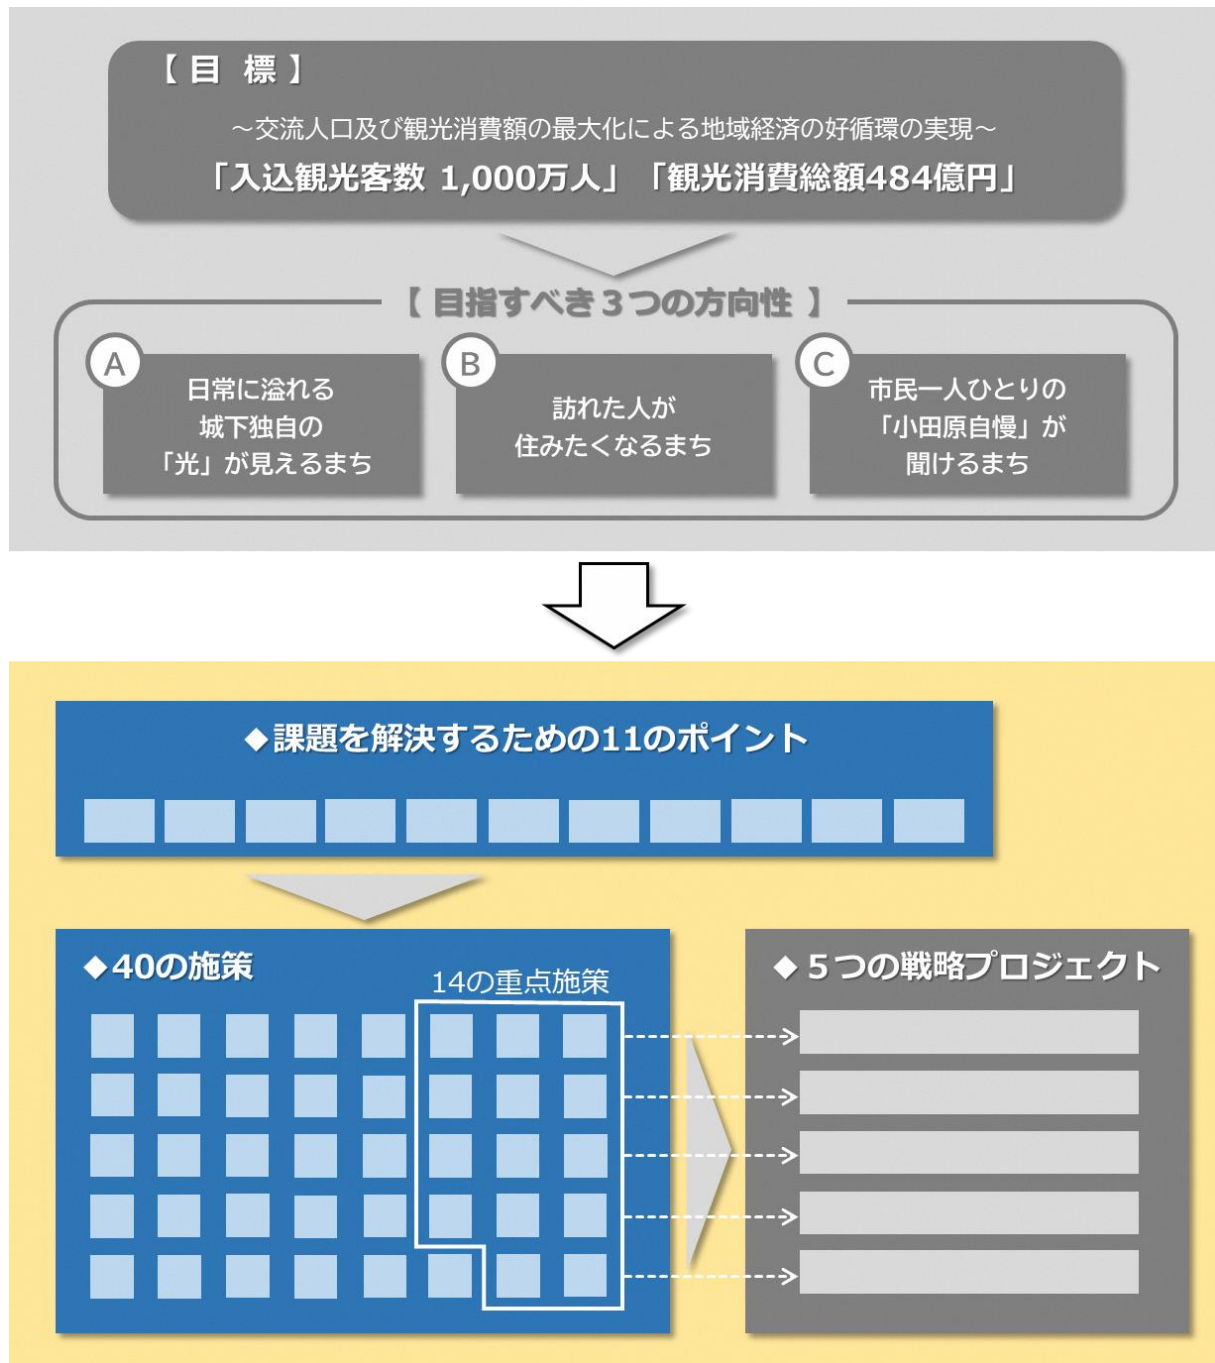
【目　標】

～交流人口及び観光消費額の最大化による地域経済の好循環の実現～

「入込観光客数 1,000万人」「観光消費総額484億円」

【目指すべき３つの方向性】

A
日常に溢れる城下独自の「光」が見えるまち

B
訪れた人が住みたくなるまち

C
市民一人ひとりの「小田原自慢」が聞けるまち

◆課題を解決するための11のポイント

◆40の施策

14の重点施策

◆５つの戦略プロジェクト